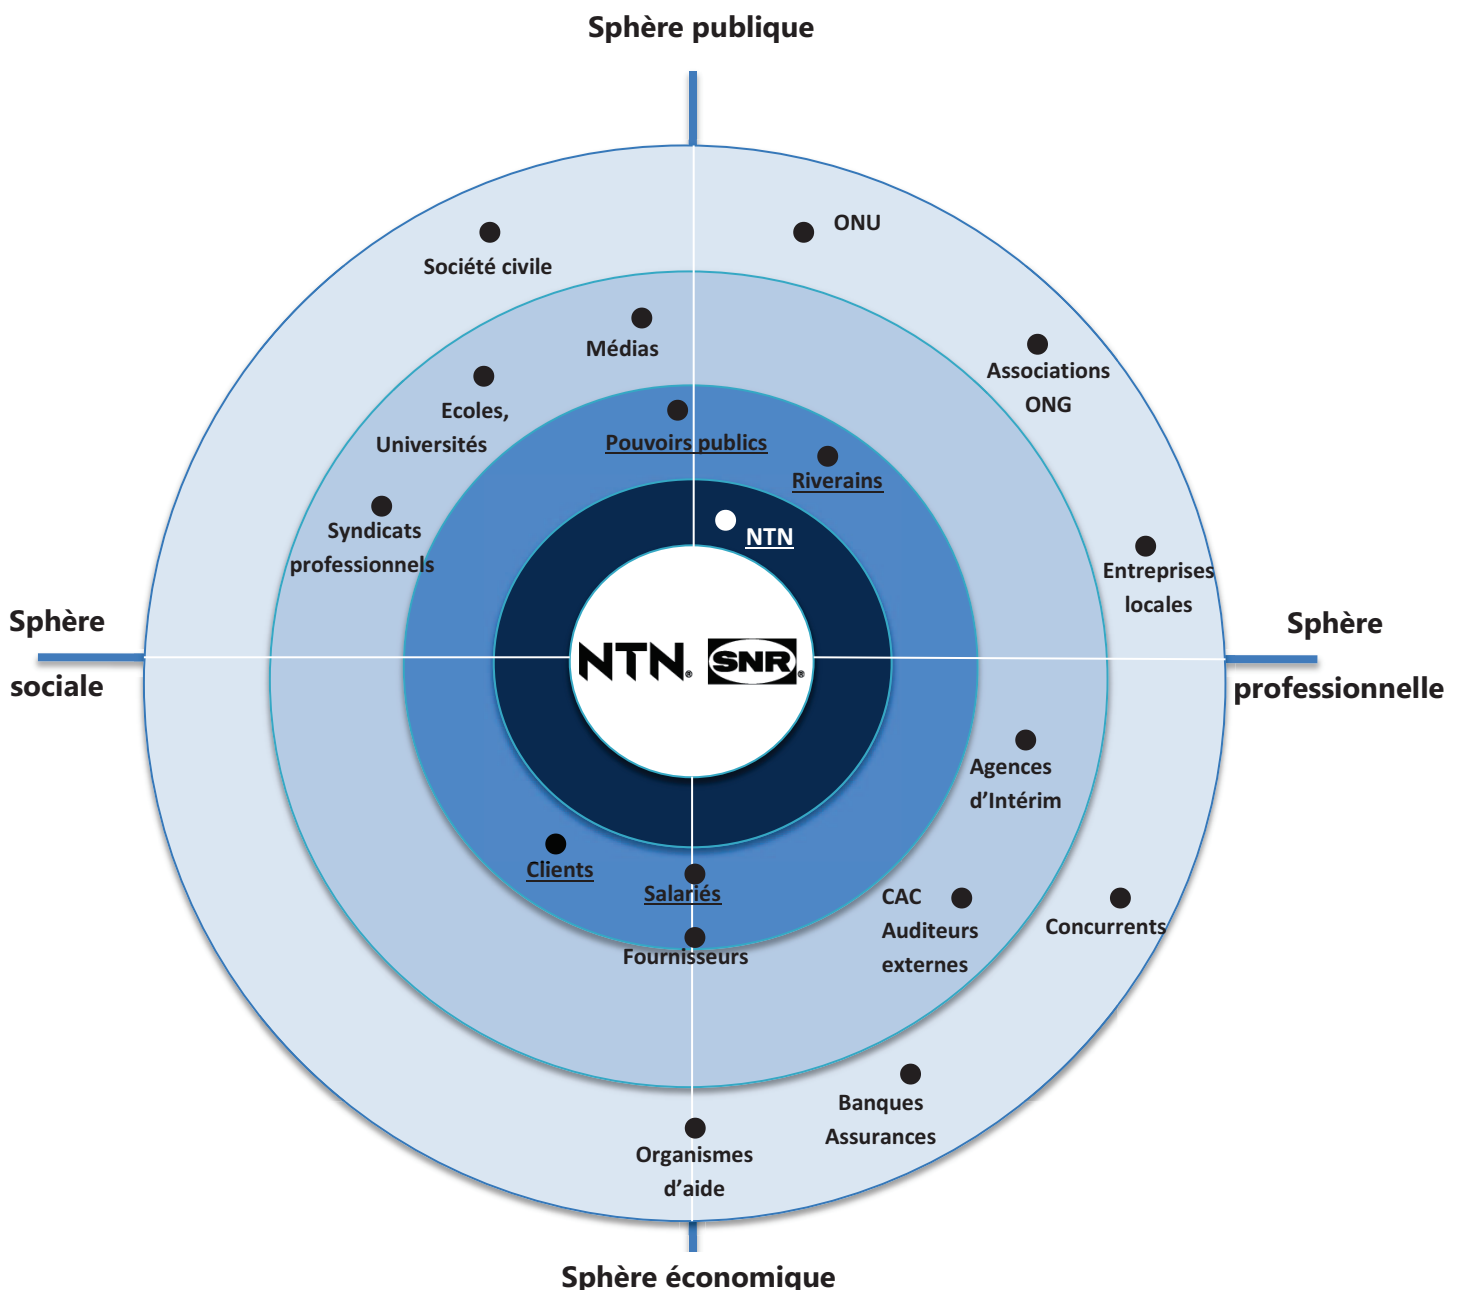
Sphère publique

Société civile

ONU

Médias

Associations ONG

Ecoles, Universités

Pouvoirs publics

Riverains

Syndicats professionnels

NTN

Entreprises locales

Sphère sociale

NTN SNR

Sphère professionnelle

Agences d'Intérim

Clients

Salariés

CAC Auditeurs externes

Concurrents

Fournisseurs

Banques Assurances

Organismes d'aide

Sphère économique